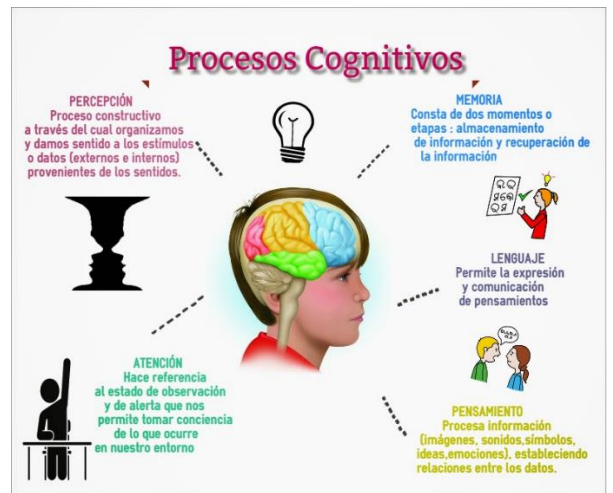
Procesos Cognitivos

PERCEPCIÓN
Proceso constructivo a través del cual organizamos y damos sentido a los estímulos o datos (externos e internos) provenientes de los sentidos.

MEMORIA
Consta de dos momentos o etapas : almacenamiento de información y recuperación de la información

LENGUAJE
Permite la expresión y comunicación de pensamientos

ATENCIÓN
Hace referencia al estado de observación y de alerta que nos permite tomar conciencia de lo que ocurre en nuestro entorno

PENSAMIENTO
Procesa información (imágenes, sonidos,símbolos, ideas,emociones), estableciendo relaciones entre los datos.